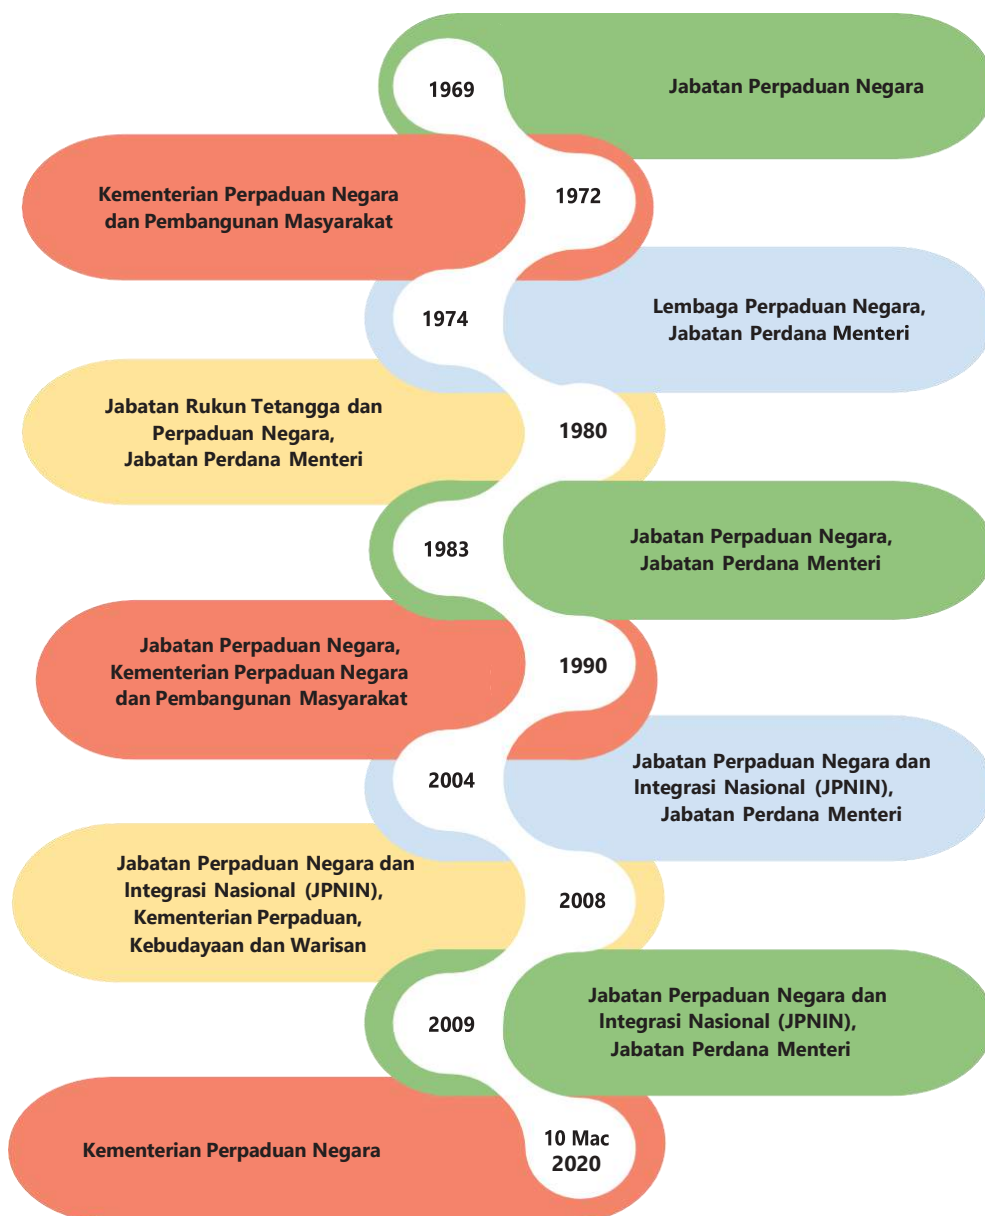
1969
Jabatan Perpaduan Negara

Kementerian Perpaduan Negara dan Pembangunan Masyarakat
1972

1974
Lembaga Perpaduan Negara, Jabatan Perdana Menteri

Jabatan Rukun Tetangga dan Perpaduan Negara, Jabatan Perdana Menteri
1980

1983
Jabatan Perpaduan Negara, Jabatan Perdana Menteri

Jabatan Perpaduan Negara, Kementerian Perpaduan Negara dan Pembangunan Masyarakat
1990

2004
Jabatan Perpaduan Negara dan Integrasi Nasional (JPNIN), Jabatan Perdana Menteri

Jabatan Perpaduan Negara dan Integrasi Nasional (JPNIN), Kementerian Perpaduan, Kebudayaan dan Warisan
2008

2009
Jabatan Perpaduan Negara dan Integrasi Nasional (JPNIN), Jabatan Perdana Menteri

Kementerian Perpaduan Negara
10 Mac 2020